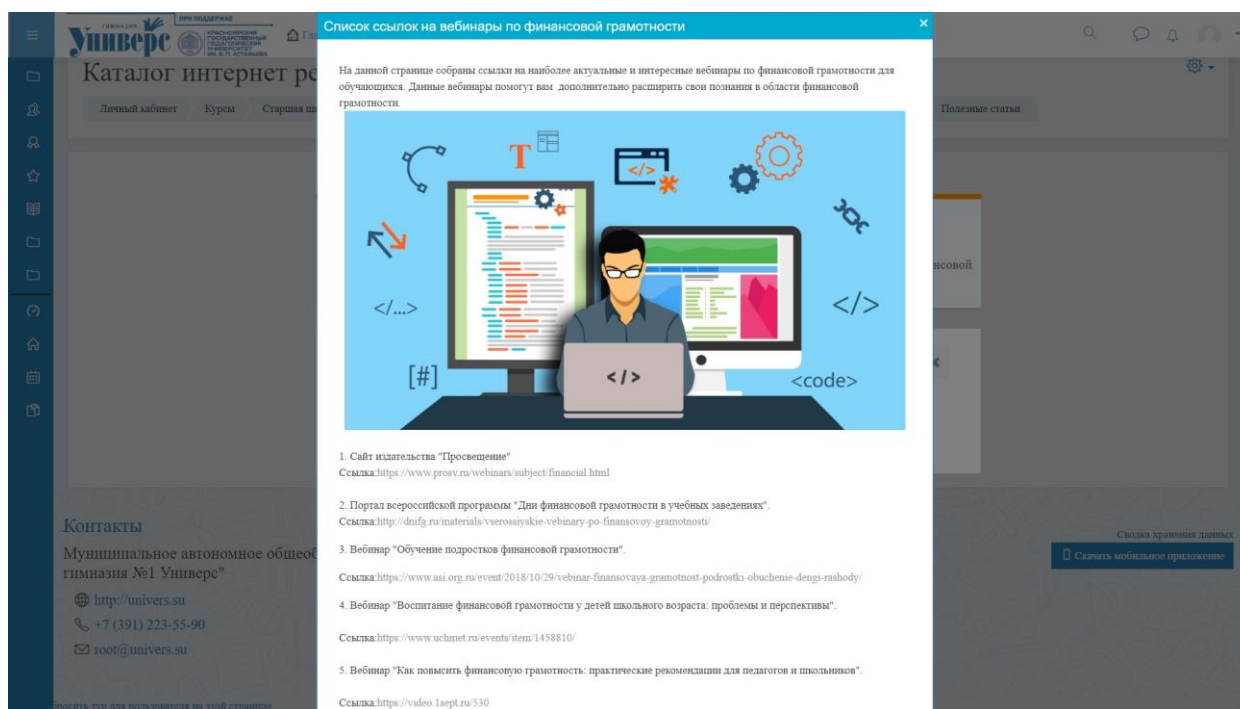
ГИМНАЗИЯ Универс ПРИ ПОДДЕРЖКЕ КРАСНОЯРСКИЙ ГОСУДАРСТВЕННЫЙ ПЕДАГОГИЧЕСКИЙ УНИВЕРСИТЕТ ИМ. В. П. АСТАФЬЕВА

Каталог интернет ре

Личный кабинет Курсы Старшая ш

Полезные статьи

нсовой

Контакты

Муниципальное автономное общеоб гимназия №1 Универс"

http://univers.su

+7 (391) 223-55-90

root@univers.su

Сводка хранения данных

Скачать мобильное приложение

Список ссылок на вебинары по финансовой грамотности

На данной странице собраны ссылки на наиболее актуальные и интересные вебинары по финансовой грамотности для обучающихся. Данные вебинары помогут вам дополнительно расширить свои познания в области финансовой грамотности.

T

</>

</...>

</>

[#]

</>

<code>

1. Сайт издательства "Просвещение"
Ссылка:https://www.prosv.ru/webinars/subject/financial.html

2. Портал всероссийской программы "Дни финансовой грамотности в учебных заведениях".
Ссылка:http://dnifg.ru/materials/vserossiyskie-vebinary-po-finansovoy-gramotnosti/

3. Вебинар "Обучение подростков финансовой грамотности".

Ссылка:https://www.asi.org.ru/event/2018/10/29/vebinar-finansovaya-gramotnost-podrostki-obuchenie-dengi-rashody/

4. Вебинар "Воспитание финансовой грамотности у детей школьного возраста: проблемы и перспективы".

Ссылка:https://www.uchmet.ru/events/item/1458810/

5. Вебинар "Как повысить финансовую грамотность: практические рекомендации для педагогов и школьников".

Ссылка:https://video.1sept.ru/530

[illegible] тур для пользователя на этой странице